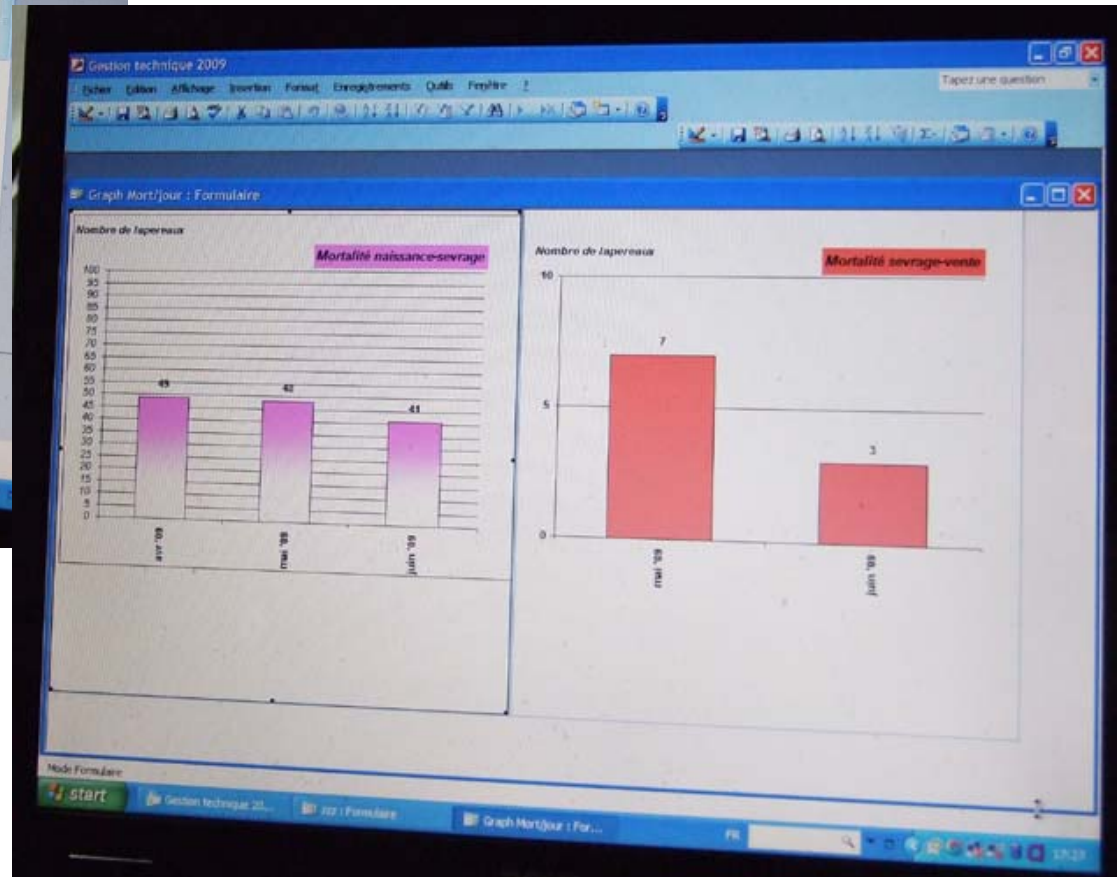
Gestion technique 2009

Fichier Edition Affichage Insertion Format Enregistrements Outils Fenêtre ?

Tapez une question

Graph Mort/jour : Formulaire

Nombre de lapereaux

Mortalité naissance-sevrage

100
95
90
85
80
75
70
65
60
55
50
45
40
35
30
25
20
15
10
5
0

45

42

41

avr. 09

mai 09

juin 09

Nombre de lapereaux

Mortalité sevrage-vente

10

5

0

7

3

mai 09

juin 09

Mode Formulaire

start

Gestion technique 20...

zzz : Formulaire

Graph Mort/jour : For...

FR

17:27